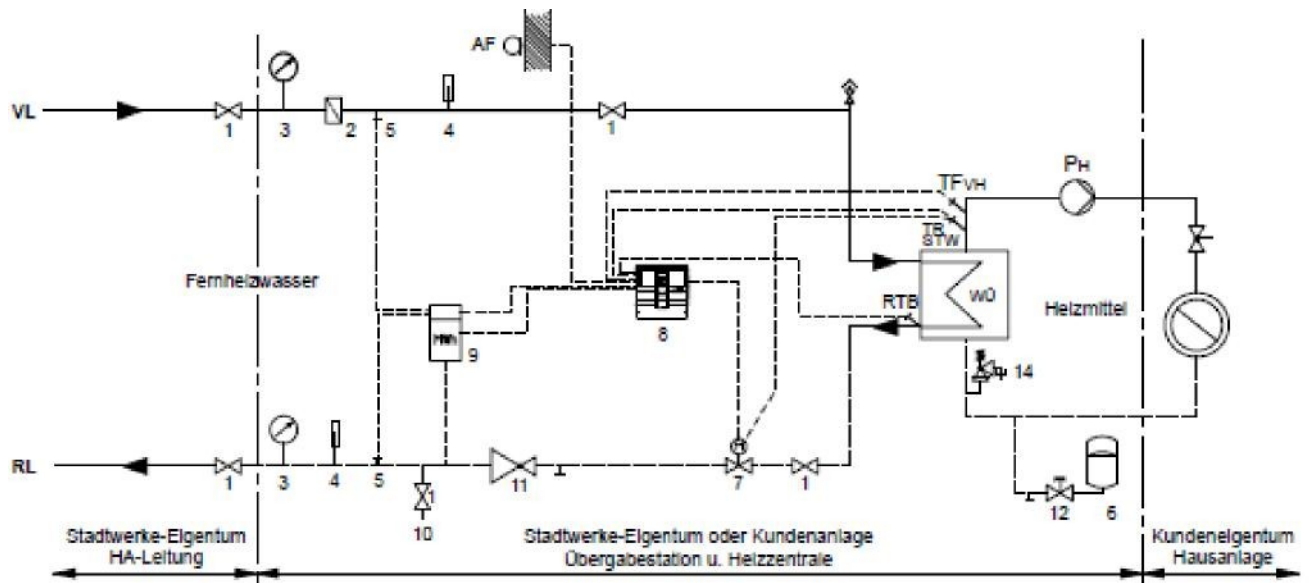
AF

VL

1 3 2 5 4 1

TFVH

PH

TR STW

Fernheizwasser

RTB

W0

Heizmittel

8

9

14

RL

1 3 4 5 11 7 1

10

12 6

Stadtwerke-Eigentum HA-Leitung

Stadtwerke-Eigentum oder Kundenanlage Übergabestation u. Heizzentrale

Kundeneigentum Hausanlage